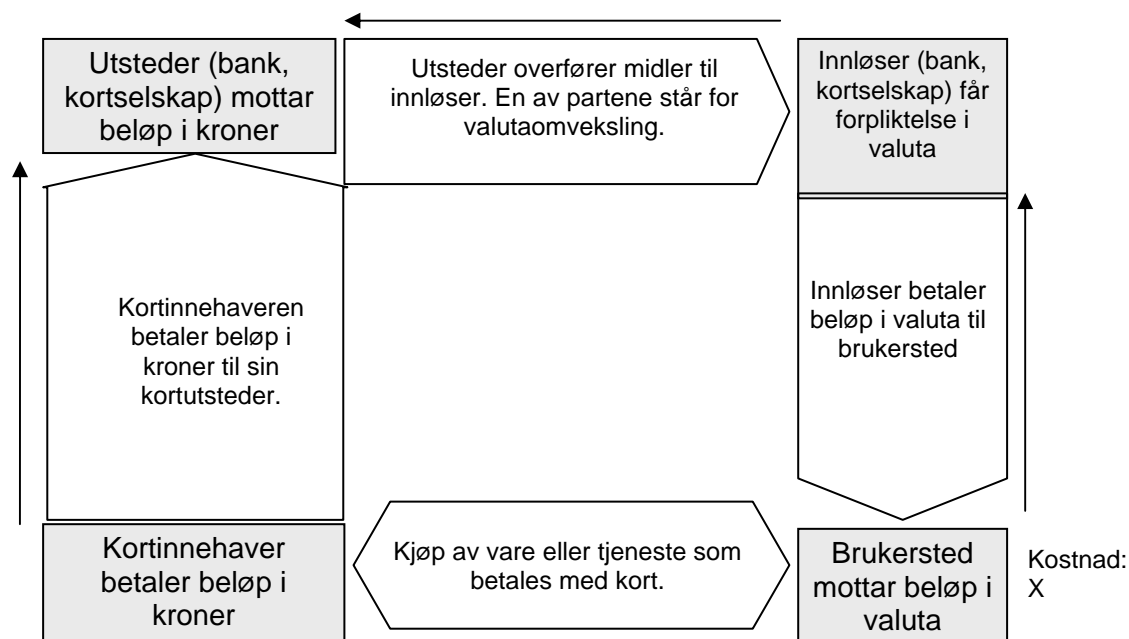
Utsteder (bank, kortselskap) mottar beløp i kroner

Utsteder overfører midler til innløser. En av partene står for valutaomveksling.

Innløser (bank, kortselskap) får forpliktelse i valuta

Kortinnehaveren betaler beløp i kroner til sin kortutsteder.

Innløser betaler beløp i valuta til brukersted

Kortinnehaver betaler beløp i kroner

Kjøp av vare eller tjeneste som betales med kort.

Brukersted mottar beløp i valuta

Kostnad: X